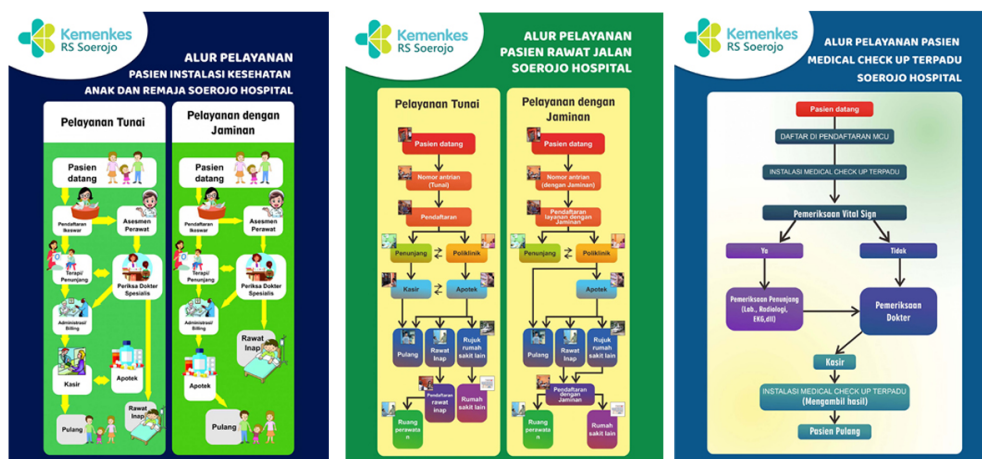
Kemenkes
RS Soerojo

ALUR PELAYANAN
PASIEN INSTALASI KESEHATAN
ANAK DAN REMAJA SOEROJO HOSPITAL

Pelayanan Tunai

Pasien datang

Pendaftaran Ikeswar

Asesmen Perawat

Terapi/ Penunjang

Periksa Dokter Spesialis

Administrasi/ Billing

Kasir

Apotek

Rawat Inap

Pulang

Pelayanan dengan Jaminan

Pasien datang

Pendaftaran Ikeswar

Asesmen Perawat

Terapi/ Penunjang

Periksa Dokter Spesialis

Administrasi/ Billing

Rawat Inap

Apotek

Pulang

Kemenkes
RS Soerojo

ALUR PELAYANAN
PASIEN RAWAT JALAN
SOEROJO HOSPITAL

Pelayanan Tunai

Pasien datang

Nomor antrian (Tunai)

Pendaftaran

Penunjang

Poliklinik

Kasir

Apotek

Pulang

Rawat Inap

Rujuk rumah sakit lain

Pendaftaran rawat inap

Rumah sakit lain

Ruang perawatan

Pelayanan dengan Jaminan

Pasien datang

Nomor antrian (dengan Jaminan)

Pendaftaran layanan dengan Jaminan

Penunjang

Poliklinik

Apotek

Pulang

Rawat Inap

Rujuk rumah sakit lain

Pendaftaran dengan Jaminan

Ruang perawatan

Rumah sakit lain

Kemenkes
RS Soerojo

ALUR PELAYANAN PASIEN
MEDICAL CHECK UP TERPADU
SOEROJO HOSPITAL

Pasien datang

DAFTAR DI PENDAFTARAN MCU

INSTALASI MEDICAL CHECK UP TERPADU

Pemeriksaan Vital Sign

Ya

Tidak

Pemeriksaan Penunjang (Lab., Radiologi, EKG,dll)

Pemeriksaan Dokter

Kasir

INSTALASI MEDICAL CHECK UP TERPADU
(Mengambil hasil)

Pasien Pulang